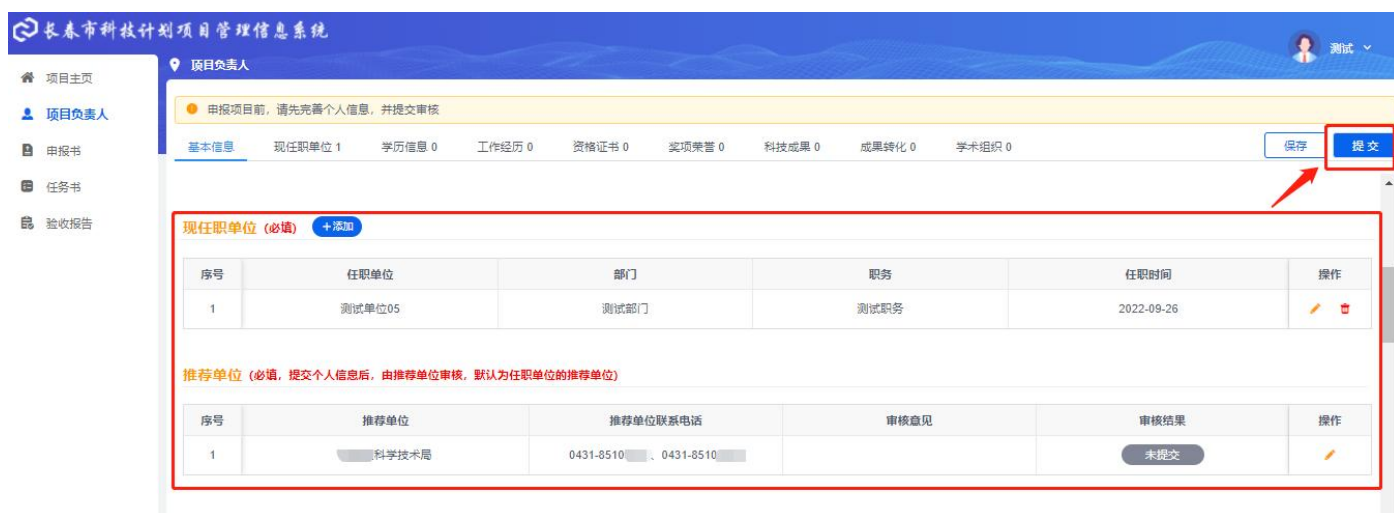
长春市科技计划项目管理信息系统

测试

项目主页
项目负责人
申报书
任务书
验收报告

项目负责人

申报项目前，请先完善个人信息，并提交审核

基本信息 现任职单位 1 学历信息 0 工作经历 0 资格证书 0 奖项荣誉 0 科技成果 0 成果转化 0 学术组织 0

保存 提交

现任职单位 (必填) +添加

| 序号 | 任职单位 | 部门 | 职务 | 任职时间 | 操作 |
|---|---|---|---|---|---|
| 1 | 测试单位05 | 测试部门 | 测试职务 | 2022-09-26 | |

推荐单位 (必填，提交个人信息后，由推荐单位审核，默认为任职单位的推荐单位)

| 序号 | 推荐单位 | 推荐单位联系电话 | 审核意见 | 审核结果 | 操作 |
|---|---|---|---|---|---|
| 1 | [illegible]科学技术局 | 0431-8510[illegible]、0431-8510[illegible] | | 未提交 | |